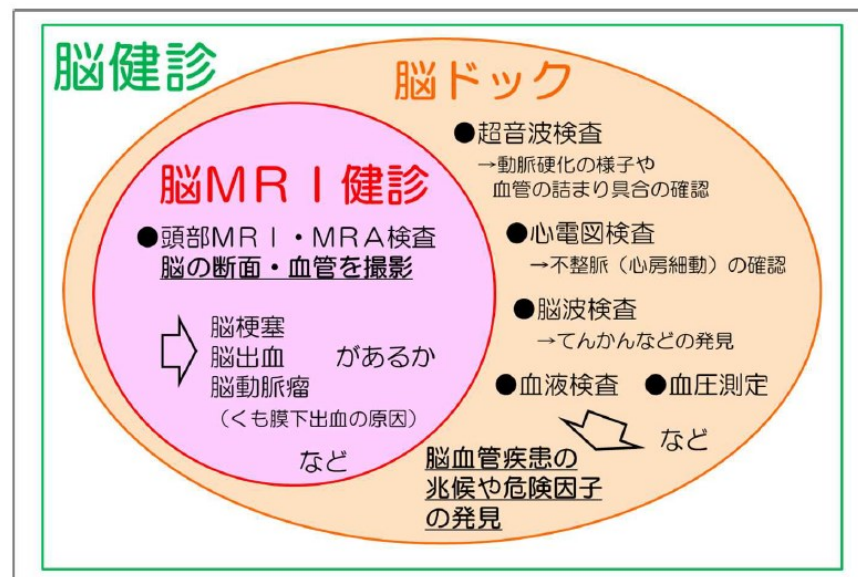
脳健診

脳ドック

脳MRI健診

●頭部MRI・MRA検査
脳の断面・血管を撮影

脳梗塞
脳出血　　があるか
脳動脈瘤
（くも膜下出血の原因）

など

●超音波検査
→動脈硬化の様子や
血管の詰まり具合の確認

●心電図検査
→不整脈（心房細動）の確認

●脳波検査
→てんかんなどの発見

●血液検査　●血圧測定

など

脳血管疾患の
兆候や危険因子
の発見